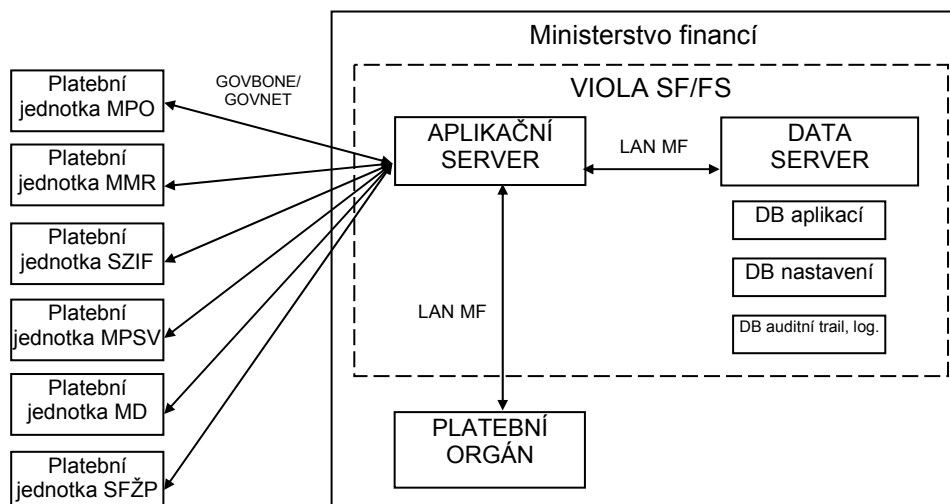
Platební jednotka MPO

Platební jednotka MMR

Platební jednotka SZIF

Platební jednotka MPSV

Platební jednotka MD

Platební jednotka SFŽP

GOVBONE/ GOVNET

Ministerstvo financí

VIOLA SF/FS

APLIKAČNÍ SERVER

LAN MF

DATA SERVER

DB aplikací

DB nastavení

DB auditní trail, log.

LAN MF

PLATEBNÍ ORGÁN